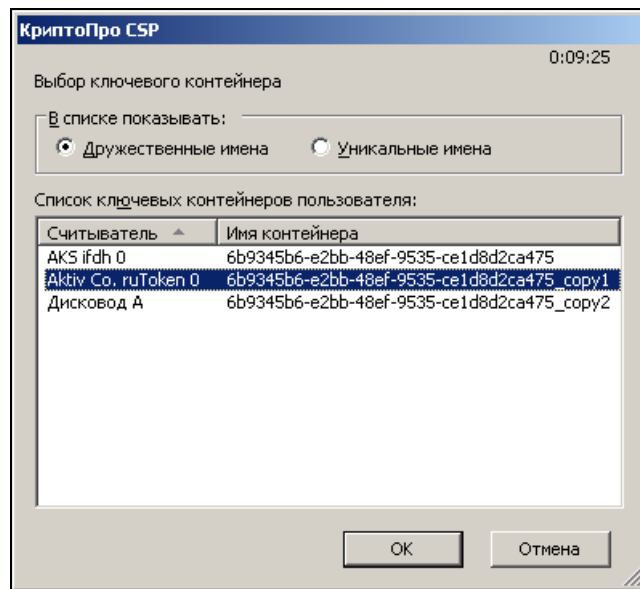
КриптоПро CSP

0:09:25

Выбор ключевого контейнера

В списке показывать:

Дружественные имена

Уникальные имена

Список ключевых контейнеров пользователя:

| Считыватель | Имя контейнера |
|---|---|
| AKS ifdh 0 | 6b9345b6-e2bb-48ef-9535-ce1d8d2ca475 |
| Aktiv Co. ruToken 0 | 6b9345b6-e2bb-48ef-9535-ce1d8d2ca475_copy1 |
| Дисковод A | 6b9345b6-e2bb-48ef-9535-ce1d8d2ca475_copy2 |

OK

Отмена